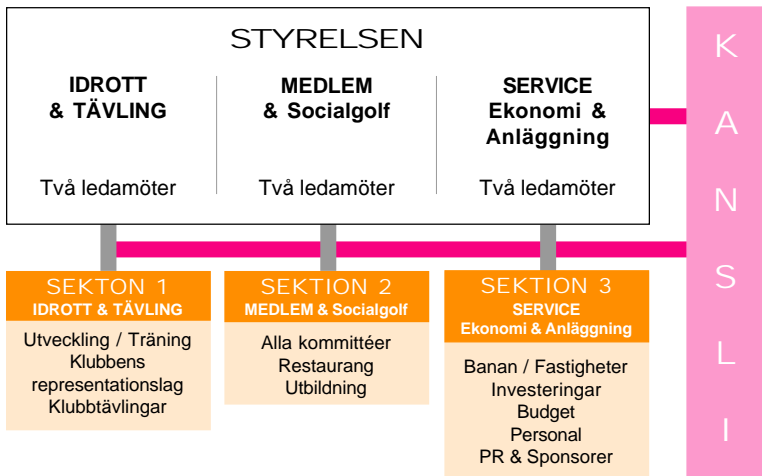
STYRELSEN

IDROTT & TÄVLING

Två ledamöter

MEDLEM & Socialgolf

Två ledamöter

SERVICE Ekonomi & Anläggning

Två ledamöter

K A N S L I

SEKTON 1
IDROTT & TÄVLING

Utveckling / Träning
Klubbens representationslag
Klubbtävlingar

SEKTION 2
MEDLEM & Socialgolf

Alla kommittéer
Restaurang
Utbildning

SEKTION 3
SERVICE
Ekonomi & Anläggning

Banan / Fastigheter
Investeringar
Budget
Personal
PR & Sponsorer